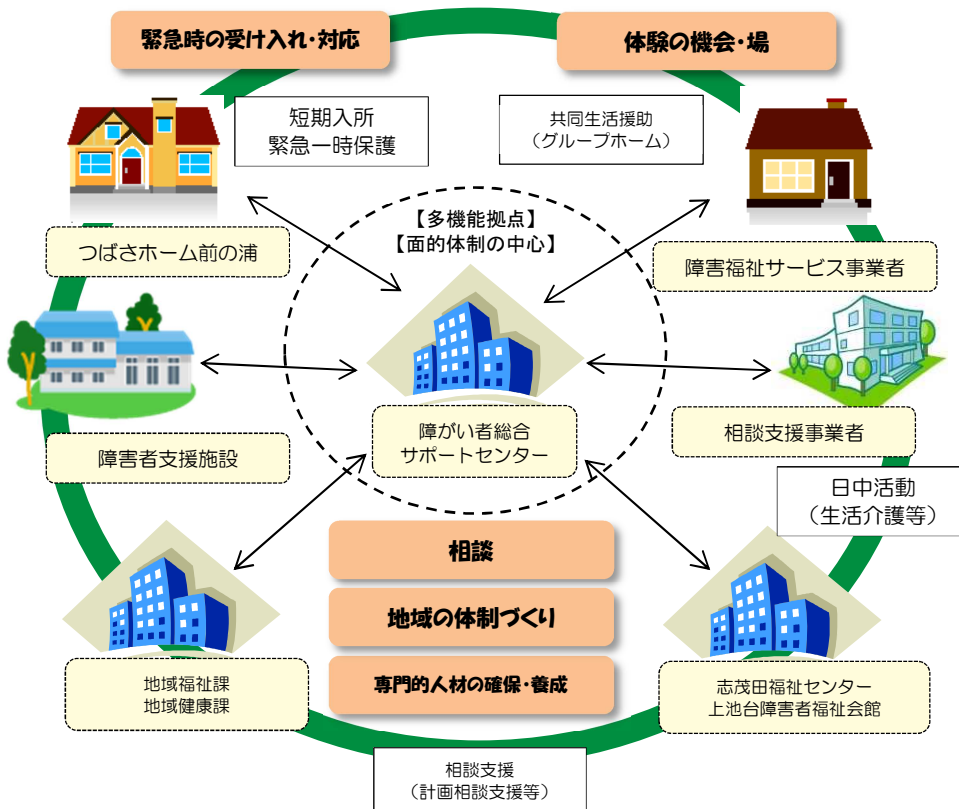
緊急時の受け入れ・対応

体験の機会・場

短期入所
緊急一時保護

共同生活援助
（グループホーム）

【多機能拠点】
【面的体制の中心】

つばさホーム前の浦

障害福祉サービス事業者

障害者支援施設

障がい者総合
サポートセンター

相談支援事業者

日中活動
（生活介護等）

相談

地域の体制づくり

専門的人材の確保・養成

地域福祉課
地域健康課

志茂田福祉センター
上池台障害者福祉会館

相談支援
（計画相談支援等）